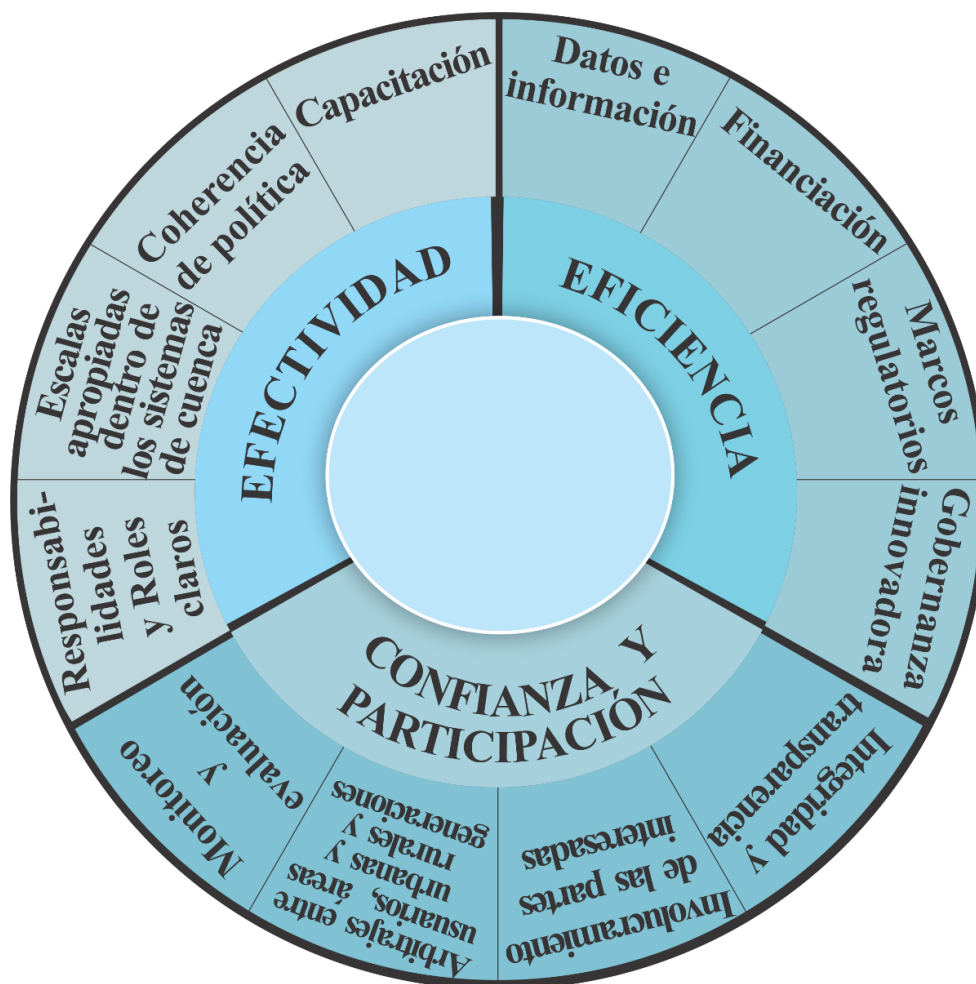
EFECTIVIDAD

EFICIENCIA

CONFIANZA Y PARTICIPACIÓN

Capacitación

Coherencia de política

Escalas apropiadas dentro de los sistemas de cuenca

Responsabilidades y Roles claros

Datos e información

Financiación

Marcos regulatorios

Gobernanza innovadora

Integridad y transparencia

Involucramiento de las partes interesadas

Arbitrajes entre usuarios, áreas urbanas y rurales y generaciones

Monitoreo y evaluación